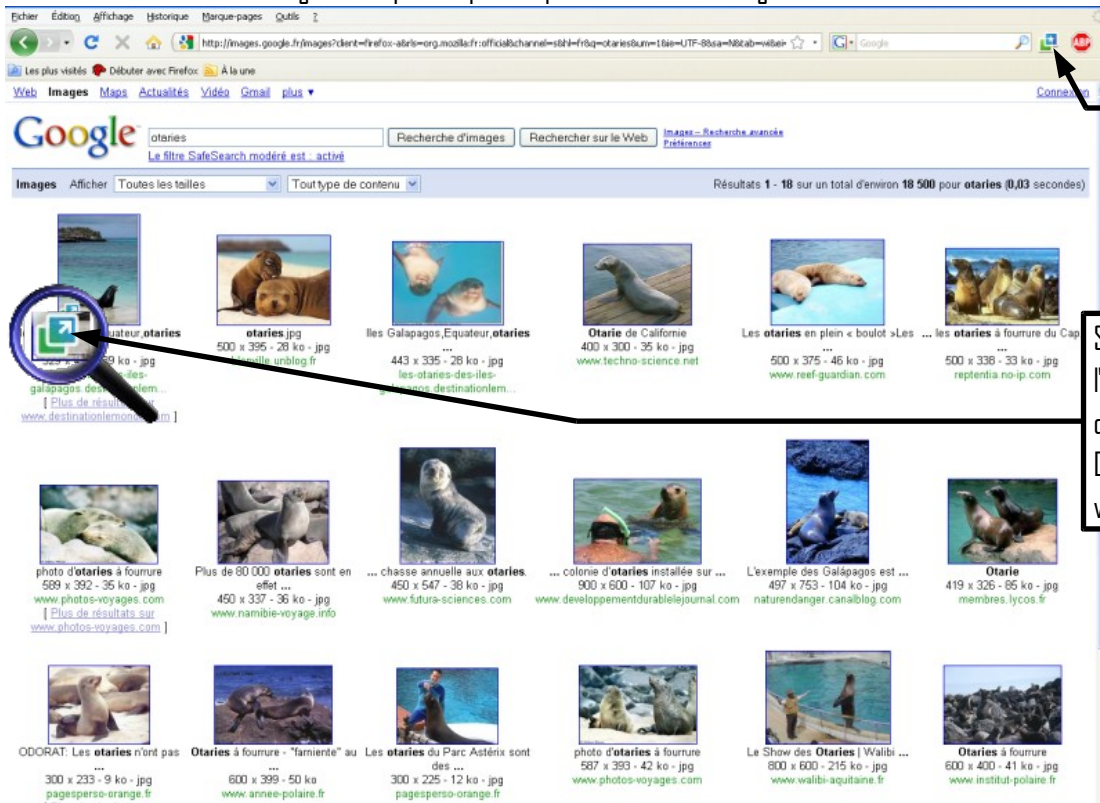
Fichier Édition Affichage Historique Marque-pages Outils ?

http://images.google.fr/images?client=firefox-a&rls=org.mozilla:fr:official&channel=s&hl=fr&q=otaries&um=1&ie=UTF-8&sa=N&tab=wi&ei=

Google

Les plus visités Débuter avec Firefox À la une

Web Images Maps Actualités Vidéo Gmail plus ▾

Connexion

Google

otaries

Recherche d'images Rechercher sur le Web

Images – Recherche avancée
Préférences

Le filtre SafeSearch modéré est : activé

Images Afficher Toutes les tailles Tout type de contenu

Résultats 1 - 18 sur un total d'environ 18 500 pour otaries (0,03 secondes)

...uateur,otaries
...9 ko - jpg
galapagos.des...-iles-...lem...
[ Plus de résultats sur www.destinationlemonde...m ]

otaries.jpg
500 x 395 - 28 ko - jpg
...blog.fr

Iles Galapagos,Equateur,otaries
...
443 x 335 - 28 ko - jpg
les-otaries-des-iles-...

Otarie de Californie
400 x 300 - 35 ko - jpg
www.techno-science.net

Les otaries en plein « boulot »Les ...
...
500 x 375 - 46 ko - jpg
www.reef-guardian.com

... les otaries à fourrure du Cap
...
500 x 338 - 33 ko - jpg
reptentia.no-ip.com

photo d'otaries à fourrure
589 x 392 - 35 ko - jpg
www.photos-voyages.com
[ Plus de résultats sur www.photos-voyages.com ]

Plus de 80 000 otaries sont en effet ...
450 x 337 - 36 ko - jpg
www.namibie-voyage.info

... chasse annuelle aux otaries.
450 x 547 - 38 ko - jpg
www.futura-sciences.com

... colonie d'otaries installée sur ...
900 x 600 - 107 ko - jpg
www.developpementdurablelejournal.com

L'exemple des Galápagos est ...
497 x 753 - 104 ko - jpg
naturendanger.canalblog.com

Otarie
419 x 326 - 85 ko - jpg
membres.lycos.fr

ODORAT: Les otaries n'ont pas ...
300 x 233 - 9 ko - jpg
pagesperso-orange.fr

Otaries à fourrure - "farniente" au ...
600 x 399 - 50 ko
www.annee-polaire.fr

Les otaries du Parc Astérix sont des ...
300 x 225 - 12 ko - jpg
pagesperso-orange.fr

photo d'otaries à fourrure
587 x 393 - 42 ko - jpg
www.photos-voyages.com

Le Show des Otaries | Walibi ...
800 x 600 - 215 ko - jpg
www.walibi-aquitaine.fr

Otaries à fourrure
600 x 400 - 41 ko - jpg
www.institut-polaire.fr

S
l'
c
[
v